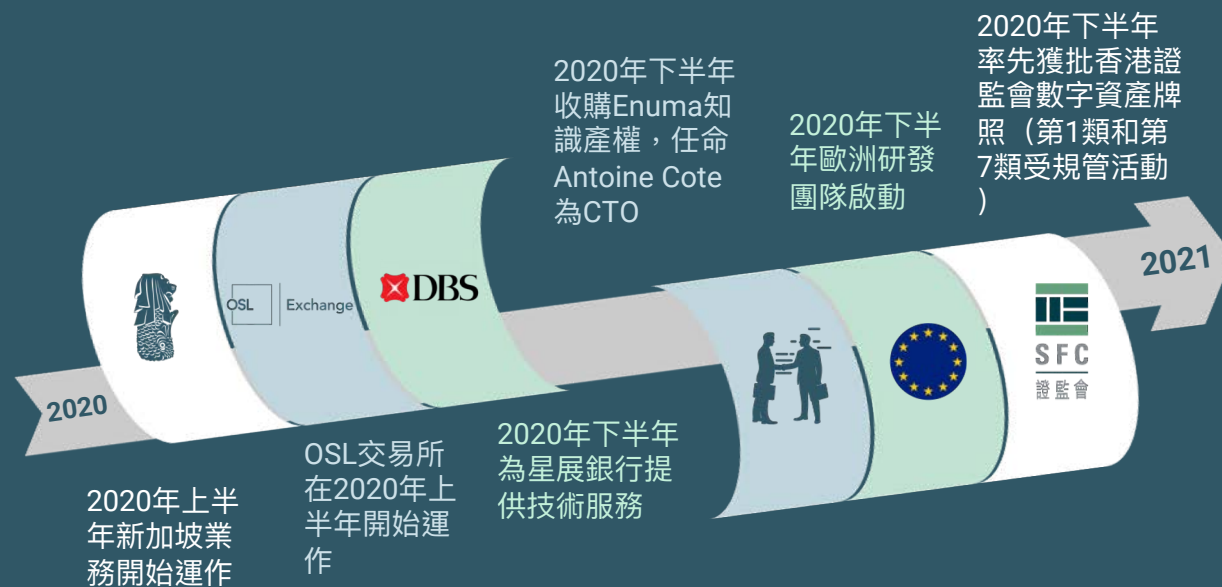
2020年下半年率先獲批香港證監會數字資產牌照（第1類和第7類受規管活動）

2020年下半年收購Enuma知識產權，任命Antoine Cote為CTO

2020年下半年歐洲研發團隊啟動

2021

OSL | Exchange

DBS

SFC
證監會

2020

2020年上半年新加坡業務開始運作

OSL交易所在2020年上半年開始運作

2020年下半年為星展銀行提供技術服務